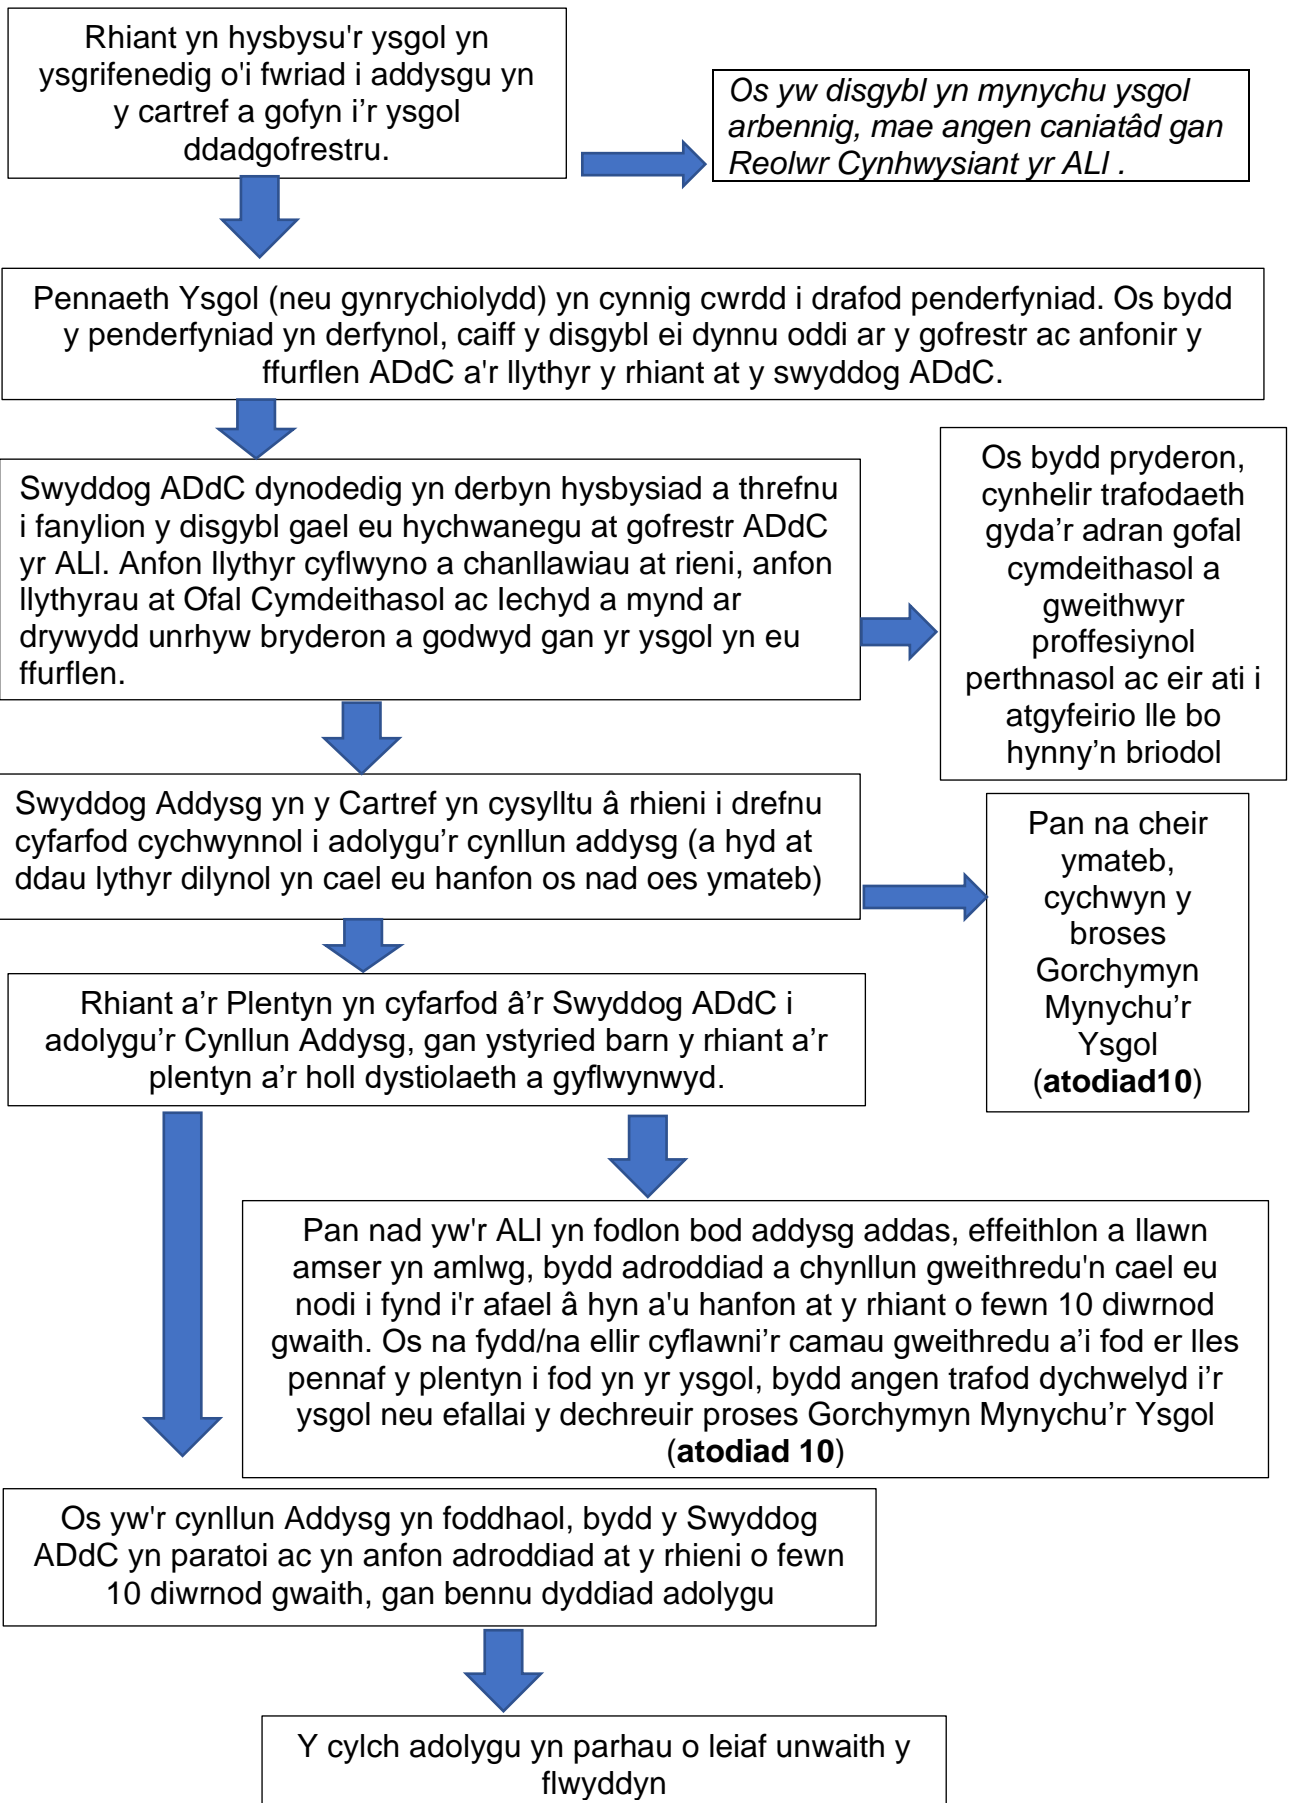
Rhiant yn hysbysu'r ysgol yn ysgrifenedig o'i fwriad i addysgu yn y cartref a gofyn i'r ysgol ddadgofrestru.

*Os yw disgybl yn mynychu ysgol arbennig, mae angen caniatâd gan Reolwr Cynhwysiant yr ALl .*

Pennaeth Ysgol (neu gynrychiolydd) yn cynnig cwrdd i drafod penderfyniad. Os bydd y penderfyniad yn derfynol, caiff y disgybl ei dynnu oddi ar y gofrestr ac anfonir y ffurflen ADdC a'r llythyr y rhiant at y swyddog ADdC.

Swyddog ADdC dynodedig yn derbyn hysbysiad a threfnu i fanylion y disgybl gael eu hychwanegu at gofrestr ADdC yr ALl. Anfon llythyr cyflwyno a chanllawiau at rieni, anfon llythyrau at Ofal Cymdeithasol ac Iechyd a mynd ar drywydd unrhyw bryderon a godwyd gan yr ysgol yn eu ffurflen.

Os bydd pryderon, cynhelir trafodaeth gyda'r adran gofal cymdeithasol a gweithwyr proffesiynol perthnasol ac eir ati i atgyfeirio lle bo hynny'n briodol

Swyddog Addysg yn y Cartref yn cysylltu â rhieni i drefnu cyfarfod cychwynnol i adolygu'r cynllun addysg (a hyd at ddau lythyr dilynol yn cael eu hanfon os nad oes ymateb)

Pan na cheir ymateb, cychwyn y broses Gorchymyn Mynychu'r Ysgol (**atodiad10**)

Rhiant a'r Plentyn yn cyfarfod â'r Swyddog ADdC i adolygu'r Cynllun Addysg, gan ystyried barn y rhiant a'r plentyn a'r holl dystiolaeth a gyflwynwyd.

Pan nad yw'r ALl yn fodlon bod addysg addas, effeithlon a llawn amser yn amlwg, bydd adroddiad a chynllun gweithredu'n cael eu nodi i fynd i'r afael â hyn a'u hanfon at y rhiant o fewn 10 diwrnod gwaith. Os na fydd/na ellir cyflawni'r camau gweithredu a'i fod er lles pennaf y plentyn i fod yn yr ysgol, bydd angen trafod dychwelyd i'r ysgol neu efallai y dechreuir proses Gorchymyn Mynychu'r Ysgol (**atodiad 10**)

Os yw'r cynllun Addysg yn foddhaol, bydd y Swyddog ADdC yn paratoi ac yn anfon adroddiad at y rhieni o fewn 10 diwrnod gwaith, gan bennu dyddiad adolygu

Y cylch adolygu yn parhau o leiaf unwaith y flwyddyn